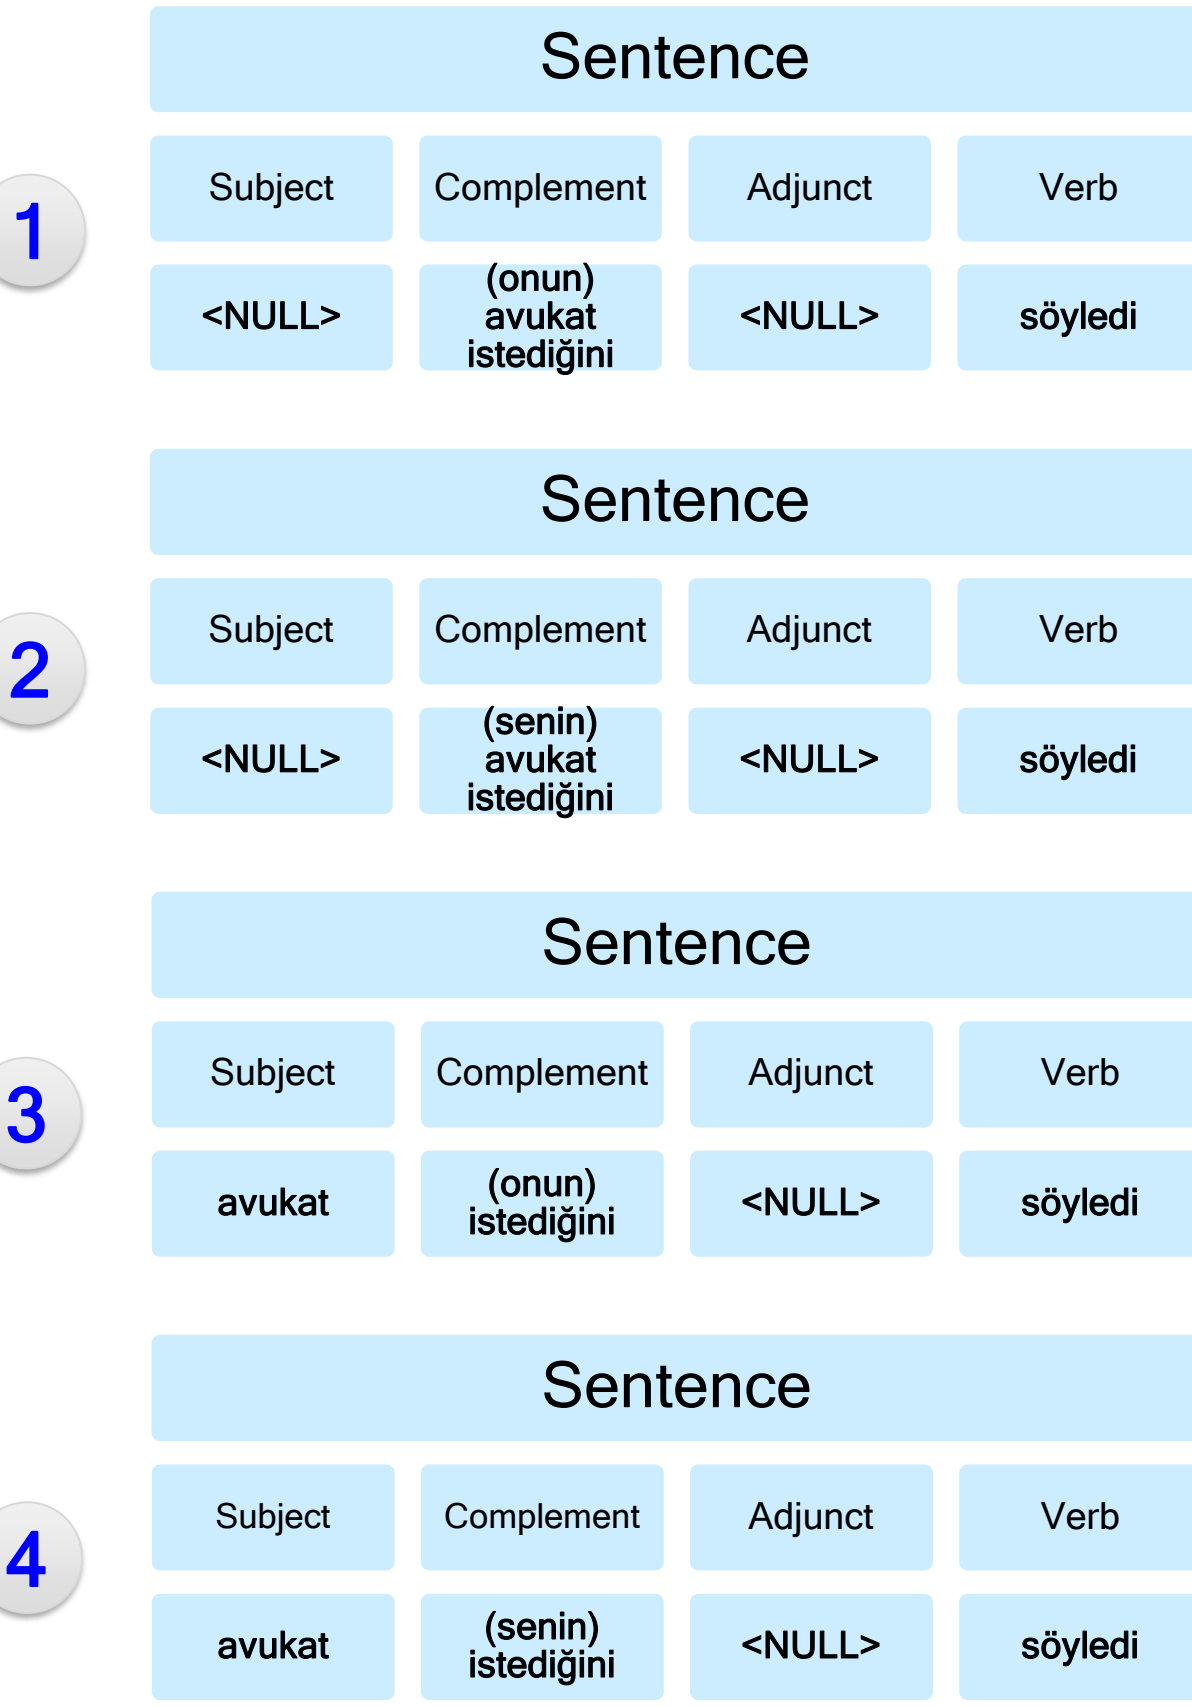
1

Sentence

| Subject | Complement | Adjunct | Verb |
|---|---|---|---|
| <NULL> | (onun) avukat istediğini | <NULL> | söyledi |

2

Sentence

| Subject | Complement | Adjunct | Verb |
|---|---|---|---|
| <NULL> | (senin) avukat istediğini | <NULL> | söyledi |

3

Sentence

| Subject | Complement | Adjunct | Verb |
|---|---|---|---|
| avukat | (onun) istediğini | <NULL> | söyledi |

4

Sentence

| Subject | Complement | Adjunct | Verb |
|---|---|---|---|
| avukat | (senin) istediğini | <NULL> | söyledi |